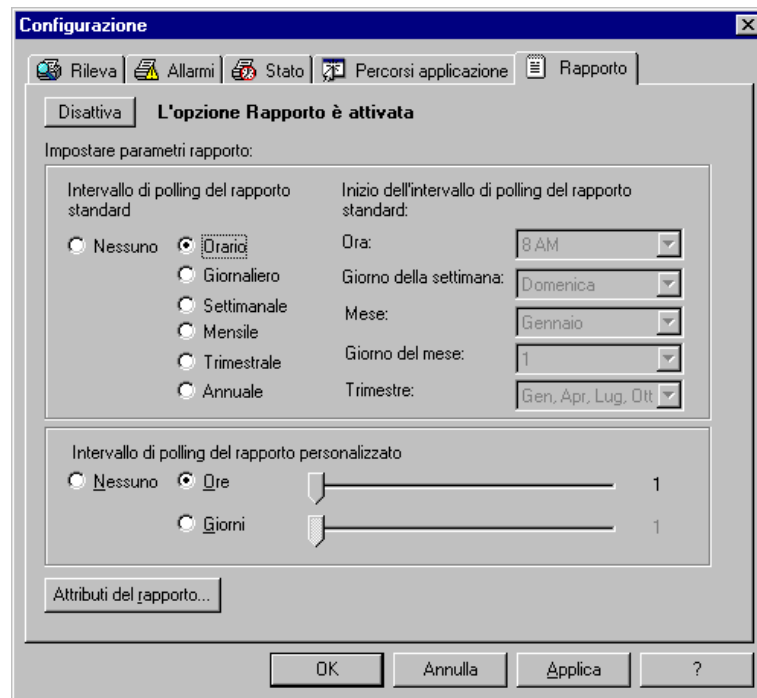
Configurazione

Rileva | Allarmi | Stato | Percorsi applicazione | Rapporto

Disattiva L'opzione Rapporto è attivata

Impostare parametri rapporto:

Intervallo di polling del rapporto standard

Nessuno
Orario
Giornaliero
Settimanale
Mensile
Trimestrale
Annuale

Inizio dell'intervallo di polling del rapporto standard:

Ora: 8 AM
Giorno della settimana: Domenica
Mese: Gennaio
Giorno del mese: 1
Trimestre: Gen, Apr, Lug, Ott

Intervallo di polling del rapporto personalizzato

Nessuno
Ore 1
Giorni 1

Attributi del rapporto...

OK | Annulla | Applica | ?